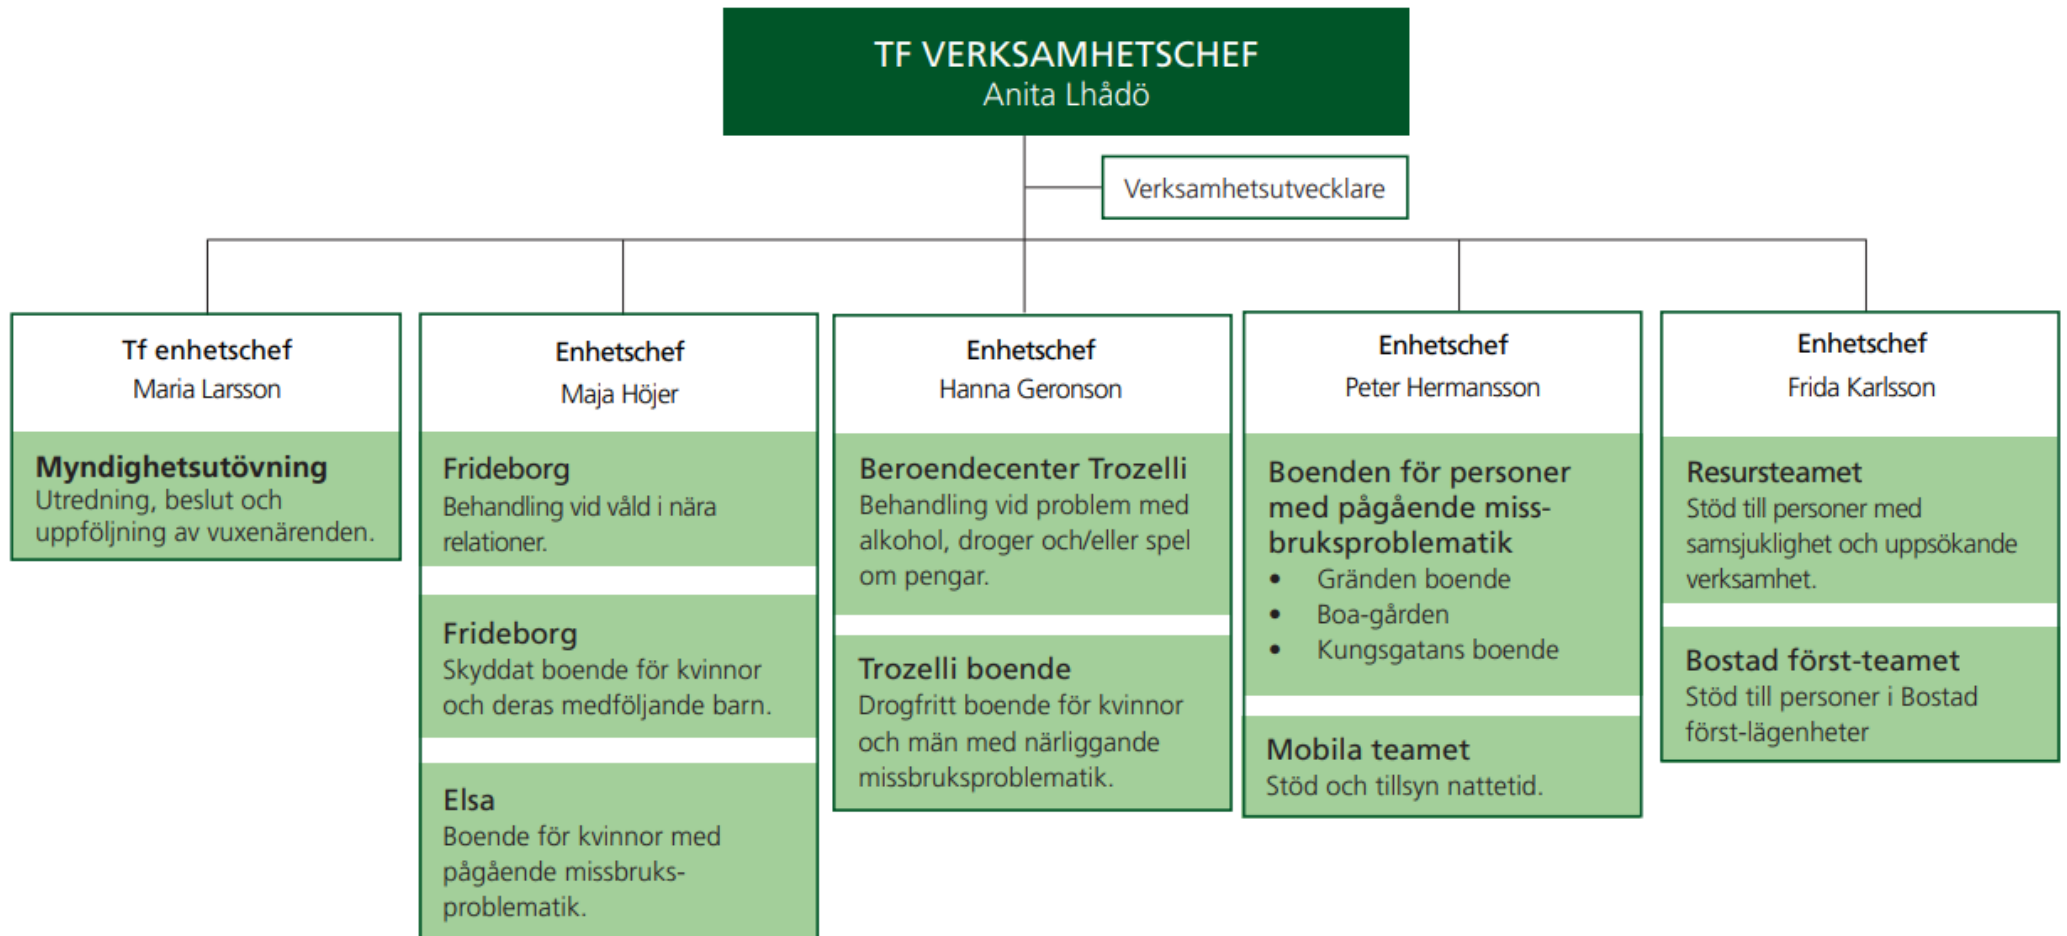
TF VERKSAMHETSCHEF
Anita Lhådö

Verksamhetsutvecklare

Tf enhetschef
Maria Larsson

Myndighetsutövning
Utredning, beslut och uppföljning av vuxenärenden.

Enhetschef
Maja Höjer

Frideborg
Behandling vid våld i nära relationer.

Frideborg
Skyddat boende för kvinnor och deras medföljande barn.

Elsa
Boende för kvinnor med pågående missbruksproblematik.

Enhetschef
Hanna Geronson

Beroendecenter Trozelli
Behandling vid problem med alkohol, droger och/eller spel om pengar.

Trozelli boende
Drogfritt boende för kvinnor och män med närliggande missbruksproblematik.

Enhetschef
Peter Hermansson

Boenden för personer med pågående missbruksproblematik
- Gränden boende
- Boa-gården
- Kungsgatans boende

Mobila teamet
Stöd och tillsyn nattetid.

Enhetschef
Frida Karlsson

Resursteamet
Stöd till personer med samsjuklighet och uppsökande verksamhet.

Bostad först-teamet
Stöd till personer i Bostad först-lägenheter